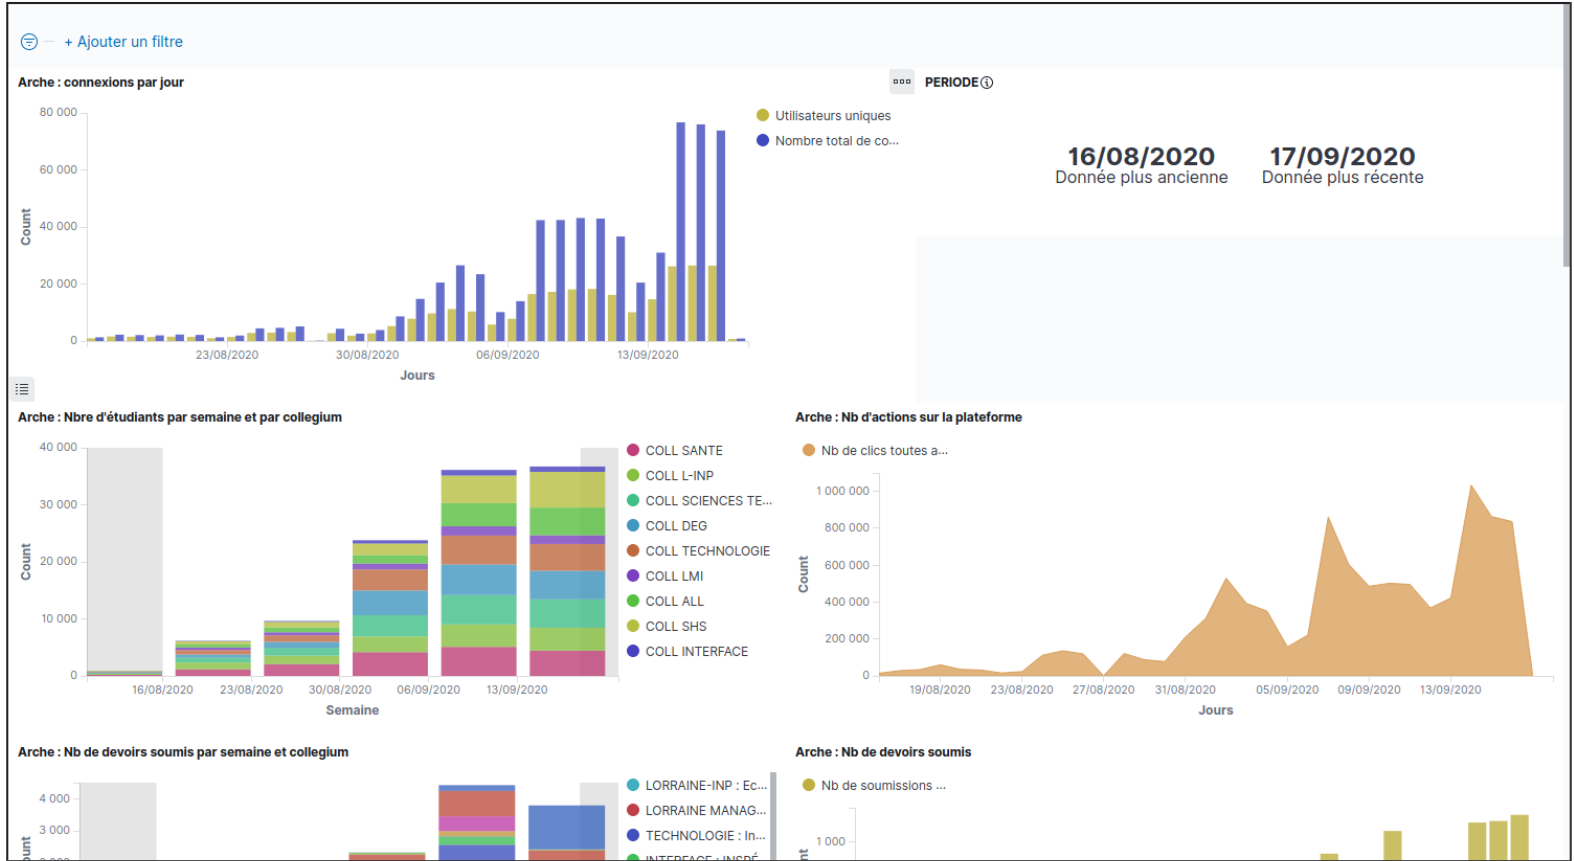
+ Ajouter un filtre

Arche : connexions par jour

80 000
60 000
40 000
20 000
0
Count
23/08/2020 30/08/2020 06/09/2020 13/09/2020
Jours

Utilisateurs uniques
Nombre total de co...

PERIODE

16/08/2020
Donnée plus ancienne

17/09/2020
Donnée plus récente

Arche : Nbre d'étudiants par semaine et par collegium

40 000
30 000
20 000
10 000
0
Count
16/08/2020 23/08/2020 30/08/2020 06/09/2020 13/09/2020
Semaine

COLL SANTE
COLL L-INP
COLL SCIENCES TE...
COLL DEG
COLL TECHNOLOGIE
COLL LMI
COLL ALL
COLL SHS
COLL INTERFACE

Arche : Nb d'actions sur la plateforme

Nb de clics toutes a...

1 000 000
800 000
600 000
400 000
200 000
0
Count
19/08/2020 23/08/2020 27/08/2020 31/08/2020 05/09/2020 09/09/2020 13/09/2020
Jours

Arche : Nb de devoirs soumis par semaine et collegium

4 000
3 000
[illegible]
unt

LORRAINE-INP : Ec...
LORRAINE MANAG...
TECHNOLOGIE : In...
INTERFACE : INSPÉ

Arche : Nb de devoirs soumis

Nb de soumissions ...

1 000
nt